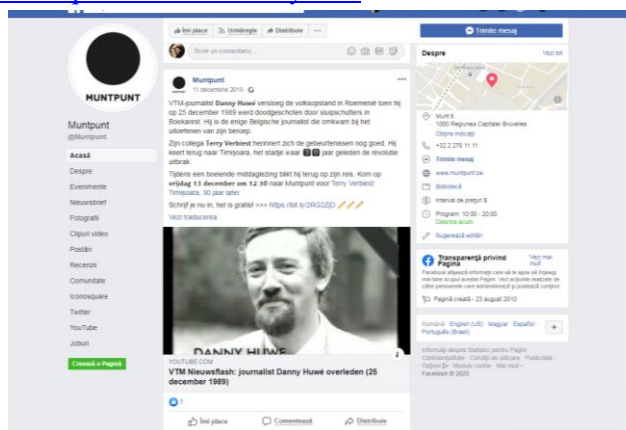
MUNTPUNT

Muntpunt
@Muntpunt

Acasă
Despre
Evenimente
Nieuwsbrief
Fotografii
Clipuri video
Postări
Recenzii
Comunitate
Iconosquare
Twitter
YouTube
Joburi

Creează o Pagină

Îmi place Urmărește Distribuie

Scrie un comentariu...

Muntpunt
11 decembrie 2019

VTM-journalist Danny Huwé verloor de volksopstand in Roemenië toen hij op 25 december 1989 werd doodgeschoten door sluipschutters in Boekarest. Hij is de enige Belgische journalist die omkwam bij het uitoefenen van zijn beroep.

Zijn collega Terry Verbiest herinnert zich de gebeurtenissen nog goed. Hij keert terug naar Timişoara, het stadje waar 30 jaar geleden de revolutie uitbrak.

Tijdens een boeiende middaglezing blikt hij terug op zijn reis. Kom op vrijdag 13 december om 12.30 naar Muntpunt voor Terry Verbiest: Timişoara, 30 jaar later.

Schrijf je nu in, het is gratis! >>> https://bit.ly/2RG2ZjD

Vezi traducerea

DANNY HUWE

YOUTUBE.COM
VTM Nieuwsflash: journalist Danny Huwé overleden (25 december 1989)

1

Îmi place Comentează Distribuie

Trimite mesaj

Despre Vezi tot

Munt 6
1000 Regiunea Capitale Bruxelles
Obține indicații
+32 2 278 11 11
Trimite mesaj
www.muntpunt.be
Bibliotecă
Interval de prețuri $
Program: 10:00 - 20:00
Deschis acum
Sugerează editări

Transparență privind Pagina Vezi mai mult
Facebook afișează informații care să te ajute să înțelegi mai bine scopul acestei Pagini. Vezi acțiunile realizate de către persoanele care administrează și postează conținut.
Pagină creată - 23 august 2010

Română English (US) Magyar Español Português (Brasil)

Informații despre Statistici pentru Pagini · Confidențialitate · Condiții de utilizare · Publicitate · Opțiuni · Modulе cookie · Mai mult
Facebook © 2020